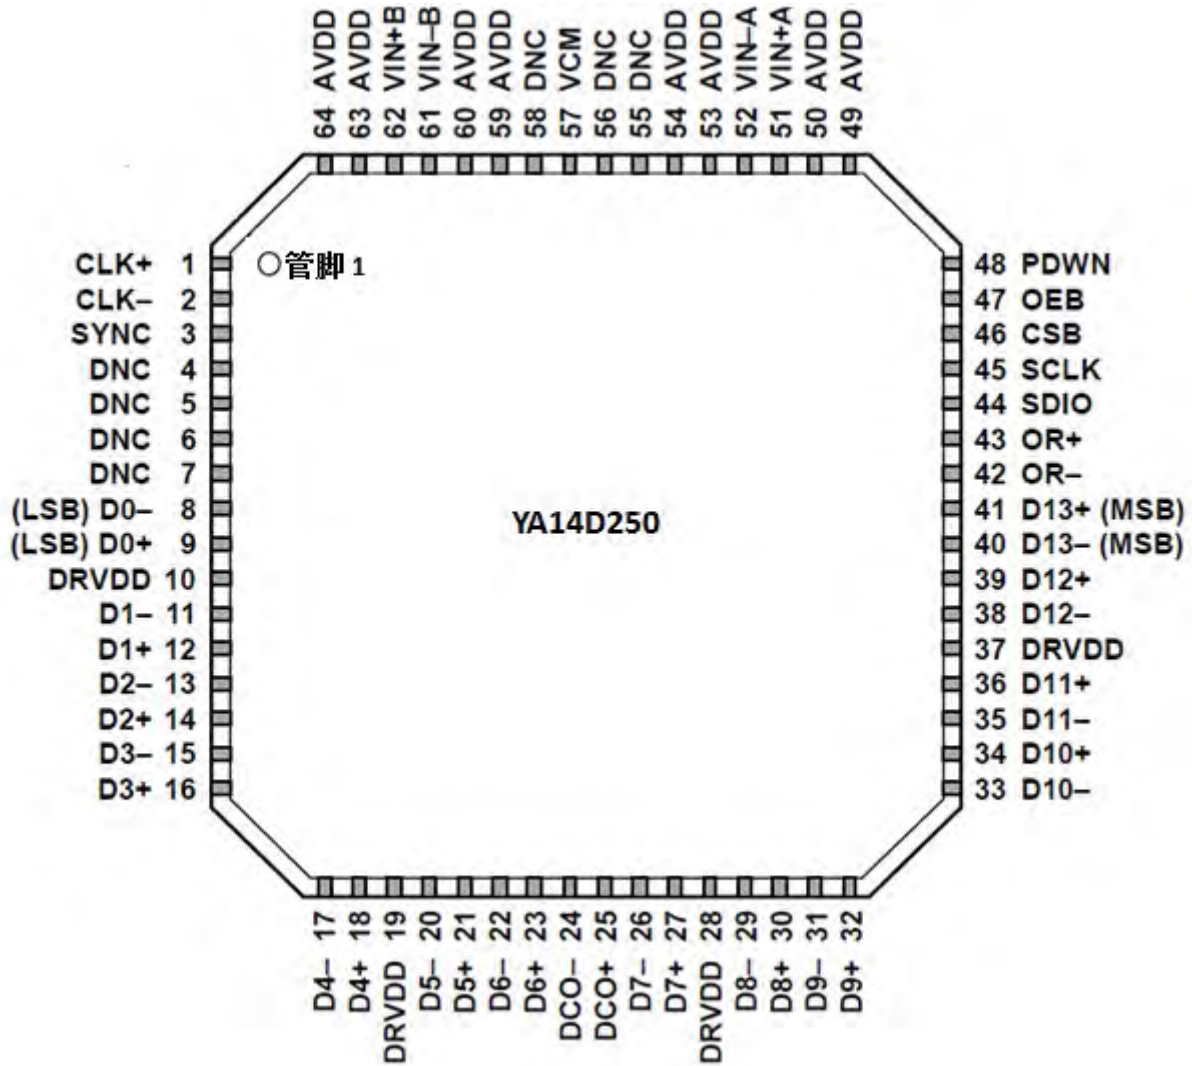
64 AVDD
63 AVDD
62 VIN+B
61 VIN–B
60 AVDD
59 AVDD
58 DNC
57 VCM
56 DNC
55 DNC
54 AVDD
53 AVDD
52 VIN–A
51 VIN+A
50 AVDD
49 AVDD

CLK+ 1
○管脚 1
CLK– 2
SYNC 3
DNC 4
DNC 5
DNC 6
DNC 7
(LSB) D0– 8
(LSB) D0+ 9
DRVDD 10
D1– 11
D1+ 12
D2– 13
D2+ 14
D3– 15
D3+ 16

48 PDWN
47 OEB
46 CSB
45 SCLK
44 SDIO
43 OR+
42 OR–
41 D13+ (MSB)
40 D13– (MSB)
39 D12+
38 D12–
37 DRVDD
36 D11+
35 D11–
34 D10+
33 D10–

YA14D250

17 D4–
18 D4+
19 DRVDD
20 D5–
21 D5+
22 D6–
23 D6+
24 DCO–
25 DCO+
26 D7–
27 D7+
28 DRVDD
29 D8–
30 D8+
31 D9–
32 D9+